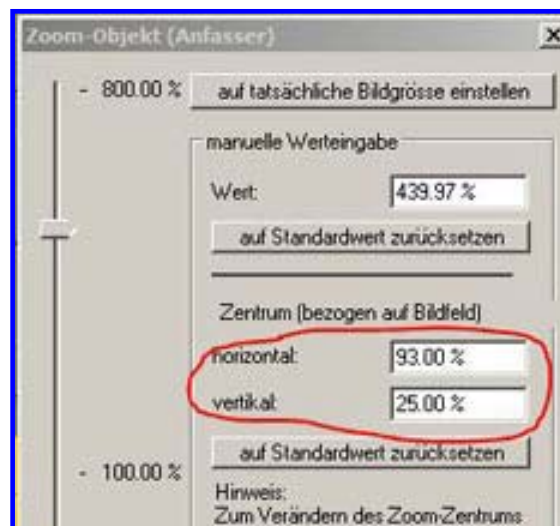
Zoom-Objekt (Anfasser)

X

- 800.00 %

auf tatsächliche Bildgrösse einstellen

manuelle Werteingabe

Wert:

439.97 %

auf Standardwert zurücksetzen

Zentrum (bezogen auf Bildfeld)

horizontal:

93.00 %

vertikal:

25.00 %

auf Standardwert zurücksetzen

- 100.00 %

Hinweis:
Zum Verändern des Zoom-Zentrums